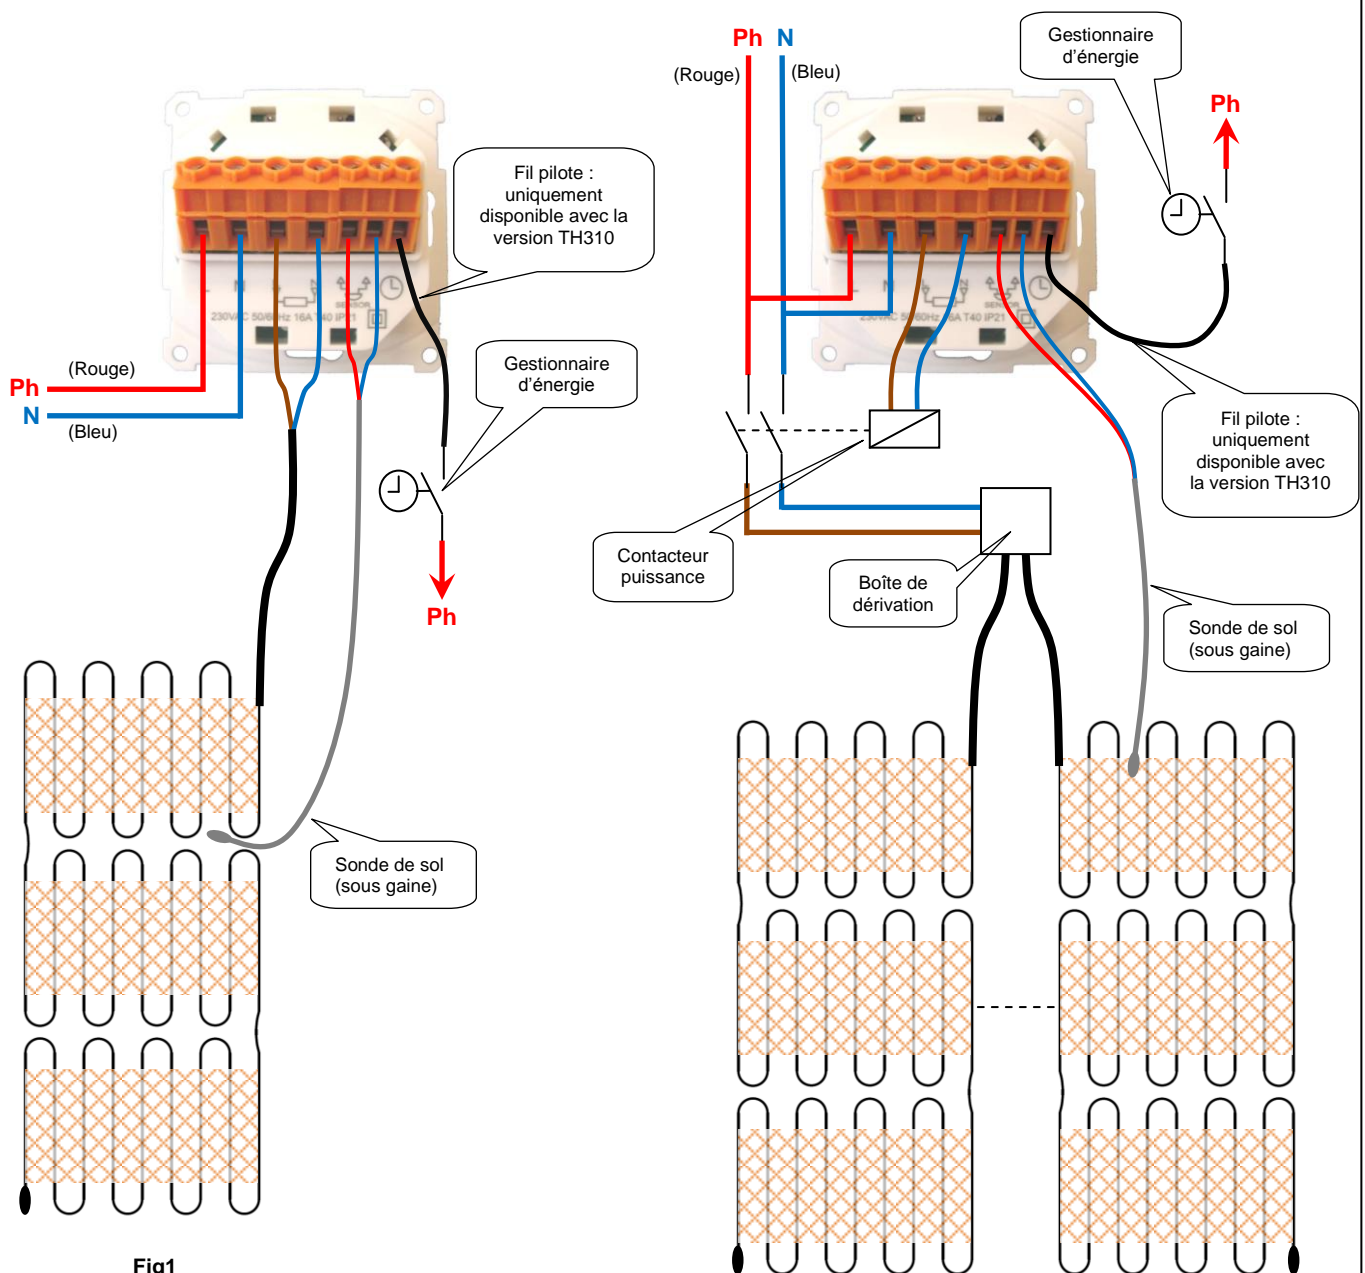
Fil pilote : uniquement disponible avec la version TH310

(Rouge)
Ph
N
(Bleu)

230VAC 50/60Hz 16A T40 IP21

Gestionnaire d'énergie

Ph

Sonde de sol (sous gaine)

Fig1

Ph N
(Rouge) (Bleu)

Gestionnaire d'énergie

Ph

230VAC 50/60Hz 16A T40 IP21

Fil pilote : uniquement disponible avec la version TH310

Contacteur puissance

Boîte de dérivation

Sonde de sol (sous gaine)